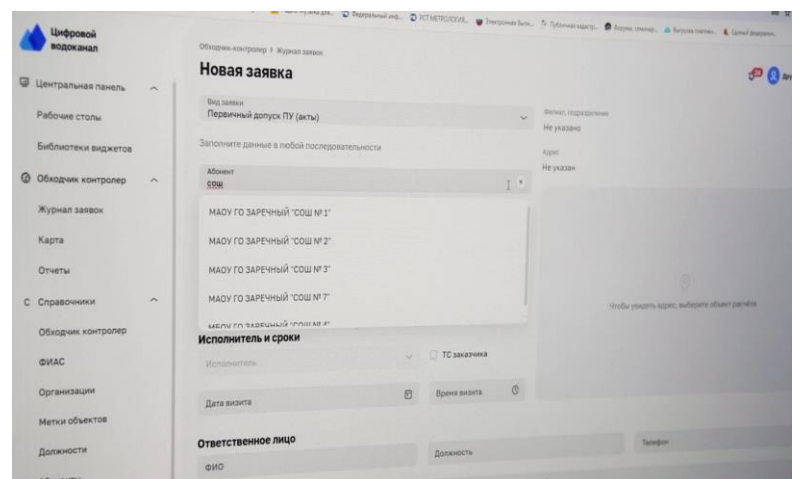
Цифровой водоканал

Центральная панель
Рабочие столы
Библиотеки виджетов
Обходчик контролер
Журнал заявок
Карта
Отчеты
Справочники
Обходчик контролер
ФИАС
Организации
Метки объектов
Должности

Обходчик-контролер > Журнал заявок

Новая заявка

Вид заявки
Первичный допуск ПУ (акты)

Заполните данные в любой последовательности

Абонент
сош

МАОУ ГО ЗАРЕЧНЫЙ "СОШ № 1"
МАОУ ГО ЗАРЕЧНЫЙ "СОШ № 2"
МАОУ ГО ЗАРЕЧНЫЙ "СОШ № 3"
МАОУ ГО ЗАРЕЧНЫЙ "СОШ № 7"
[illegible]

Филиал, подразделение
Не указано

Адрес
Не указан

Чтобы увидеть адрес, выберите объект расчёта

Исполнитель и сроки
Исполнитель
ТС заказчика
Дата визита
Время визита

Ответственное лицо
ФИО
Должность
Телефон